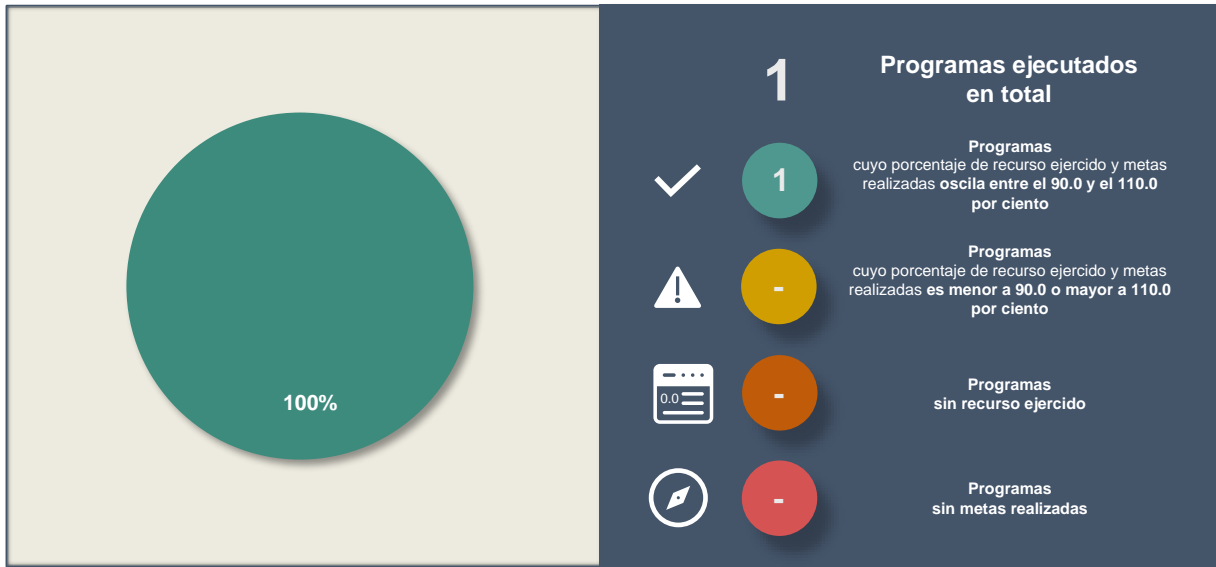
100%

1

Programas ejecutados en total

1

Programas
cuyo porcentaje de recurso ejercido y metas realizadas oscila entre el 90.0 y el 110.0 por ciento

-

Programas
cuyo porcentaje de recurso ejercido y metas realizadas es menor a 90.0 o mayor a 110.0 por ciento

0.0

-

Programas
sin recurso ejercido

-

Programas
sin metas realizadas